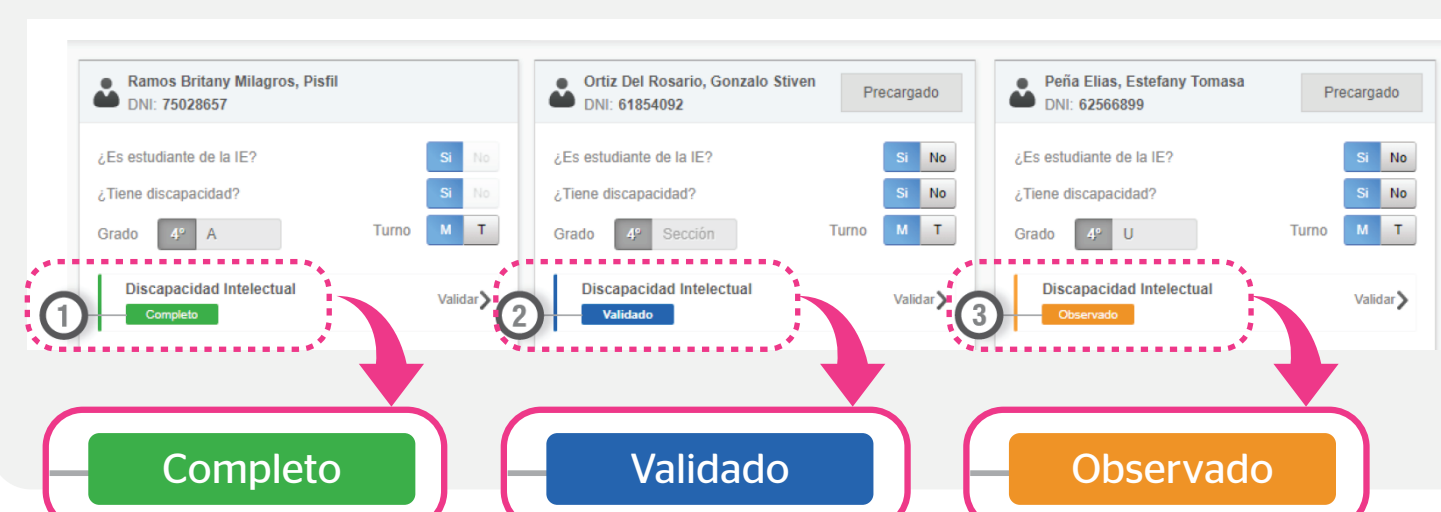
Ramos Britany Milagros, Pisfil
DNI: 75028657

¿Es estudiante de la IE? Si No
¿Tiene discapacidad? Si No
Grado 4º A Turno M T

1
Discapacidad Intelectual
Completo
Validar

Ortiz Del Rosario, Gonzalo Stiven
DNI: 61854092
Precargado

¿Es estudiante de la IE? Si No
¿Tiene discapacidad? Si No
Grado 4º Sección Turno M T

2
Discapacidad Intelectual
Validado
Validar

Peña Elias, Estefany Tomasa
DNI: 62566899
Precargado

¿Es estudiante de la IE? Si No
¿Tiene discapacidad? Si No
Grado 4º U Turno M T

3
Discapacidad Intelectual
Observado
Validar

Completo

Validado

Observado